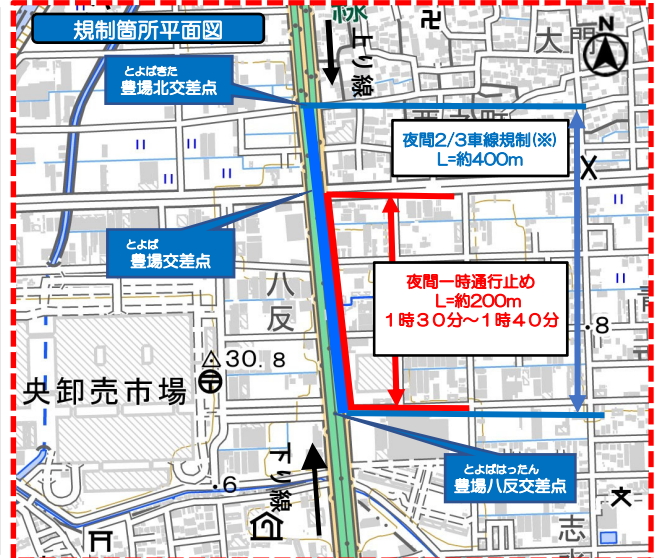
規制箇所平面図

N

線
上り線

大門

とよばきた
豊場北交差点

夜間2/3車線規制(※)
L=約400m

とよば
豊場交差点

夜間一時通行止め
L=約200m
1時30分～1時40分

八反

30.8

.8

央卸売市場

下り線

.6

とよばはったん
豊場八反交差点

志